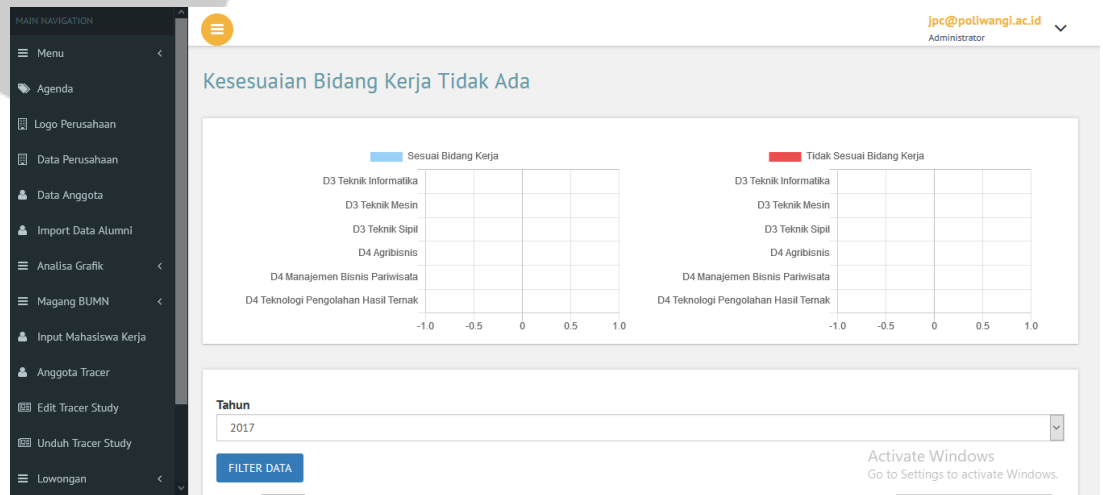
MAIN NAVIGATION

Menu

Agenda

Logo Perusahaan

Data Perusahaan

Data Anggota

Import Data Alumni

Analisa Grafik

Magang BUMN

Input Mahasiswa Kerja

Anggota Tracer

Edit Tracer Study

Unduh Tracer Study

Lowongan

jpc@poliwangi.ac.id
Administrator

Kesesuaian Bidang Kerja Tidak Ada

Sesuai Bidang Kerja

D3 Teknik Informatika
D3 Teknik Mesin
D3 Teknik Sipil
D4 Agribisnis
D4 Manajemen Bisnis Pariwisata
D4 Teknologi Pengolahan Hasil Ternak

−1.0 −0.5 0 0.5 1.0

Tidak Sesuai Bidang Kerja

D3 Teknik Informatika
D3 Teknik Mesin
D3 Teknik Sipil
D4 Agribisnis
D4 Manajemen Bisnis Pariwisata
D4 Teknologi Pengolahan Hasil Ternak

−1.0 −0.5 0 0.5 1.0

Tahun

2017

FILTER DATA

Activate Windows
Go to Settings to activate Windows.